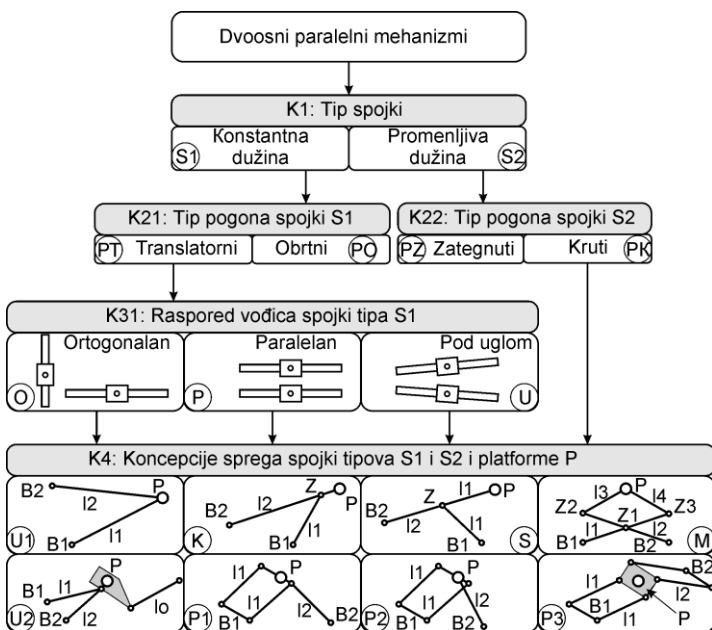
Dvoosni paralelni mehanizmi

K1: Tip spojki

S1 Konstantna dužina

Promenljiva dužina S2

K21: Tip pogona spojki S1

PT Translatorni

Obrtni PO

K22: Tip pogona spojki S2

PZ Zategnuti

Kruti PK

K31: Raspored vođica spojki tipa S1

O Ortogonalan

P Paralelan

Pod uglom U

K4: Koncepcije sprega spojki tipova S1 i S2 i platforme P

U1 B2 l2 P l1 B1

K B2 l2 Z P l1 B1

S B2 Z l1 P l1 B1

M Z2 l3 P l4 Z3 Z1 l1 l2 B1 B2

U2 B1 l1 P B2 l2 lo

P1 l1 P l1 B1 B2

P2 l1 P l1 l2 B1 B2

P3 l1 B2 B1 l2 l1 P